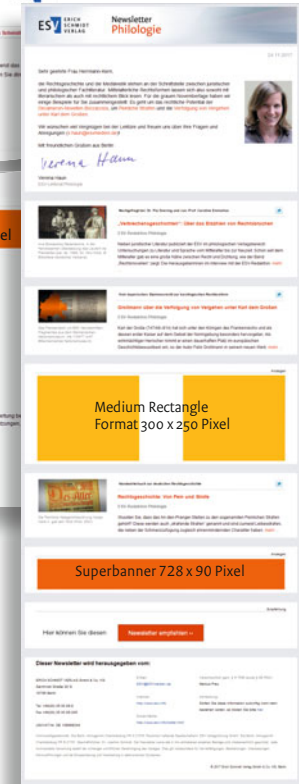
ESV ERICH SCHMIDT VERLAG

Newsletter Philologie

Sehr geehrte Frau Herrmann-Kern,

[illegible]

Verena Haun

el

Medium Rectangle
Format 300 x 250 Pixel

Superbanner 728 x 90 Pixel

Hier können Sie diesen

Newsletter empfehlen »

Dieser Newsletter wird herausgegeben vom:

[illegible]